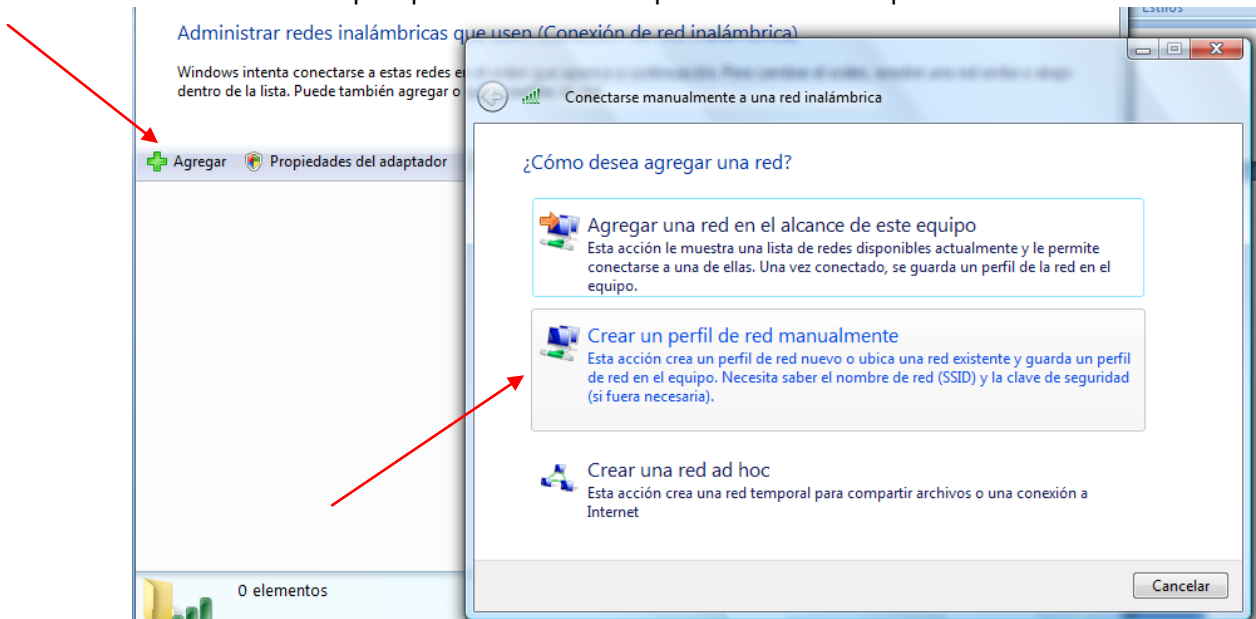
Estilos

Administrar redes inalámbricas que usen (Conexión de red inalámbrica)

Windows intenta conectarse a estas redes e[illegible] dentro de la lista. Puede también agregar o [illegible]

Agregar Propiedades del adaptador

0 elementos

Conectarse manualmente a una red inalámbrica

¿Cómo desea agregar una red?

Agregar una red en el alcance de este equipo
Esta acción le muestra una lista de redes disponibles actualmente y le permite conectarse a una de ellas. Una vez conectado, se guarda un perfil de la red en el equipo.

Crear un perfil de red manualmente
Esta acción crea un perfil de red nuevo o ubica una red existente y guarda un perfil de red en el equipo. Necesita saber el nombre de red (SSID) y la clave de seguridad (si fuera necesaria).

Crear una red ad hoc
Esta acción crea una red temporal para compartir archivos o una conexión a Internet

Cancelar